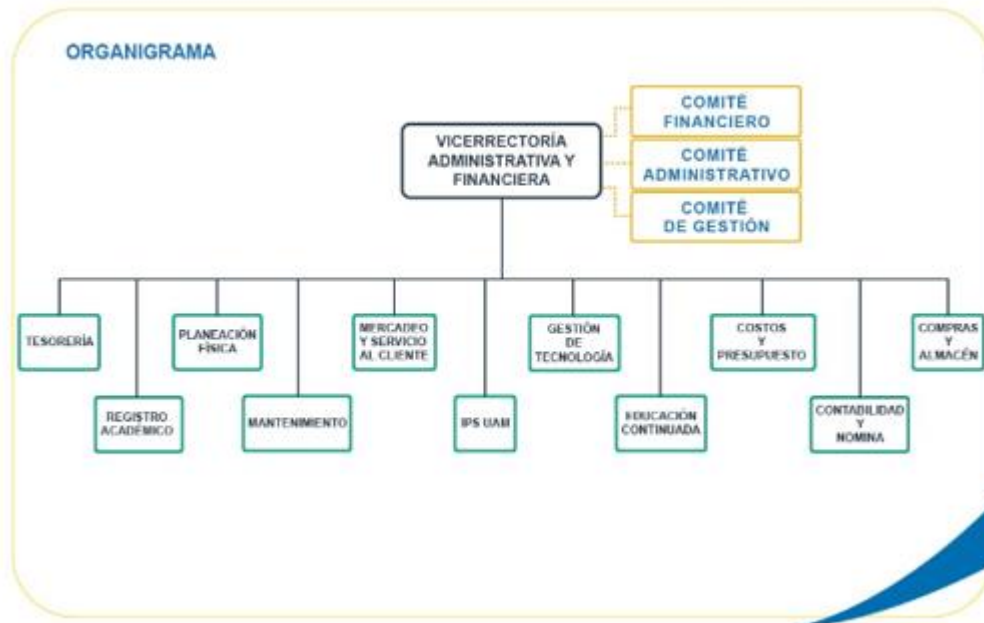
ORGANIGRAMA

VICERRECTORÍA ADMINISTRATIVA Y FINANCIERA

COMITÉ FINANCIERO

COMITÉ ADMINISTRATIVO

COMITÉ DE GESTIÓN

TESORERÍA

REGISTRO ACADÉMICO

PLANEACIÓN FÍSICA

MANTENIMIENTO

MERCADEO Y SERVICIO AL CLIENTE

IPS UAM

GESTIÓN DE TECNOLOGÍA

EDUCACIÓN CONTINUADA

COSTOS Y PRESUPUESTO

CONTABILIDAD Y NOMINA

COMPRAS Y ALMACÉN